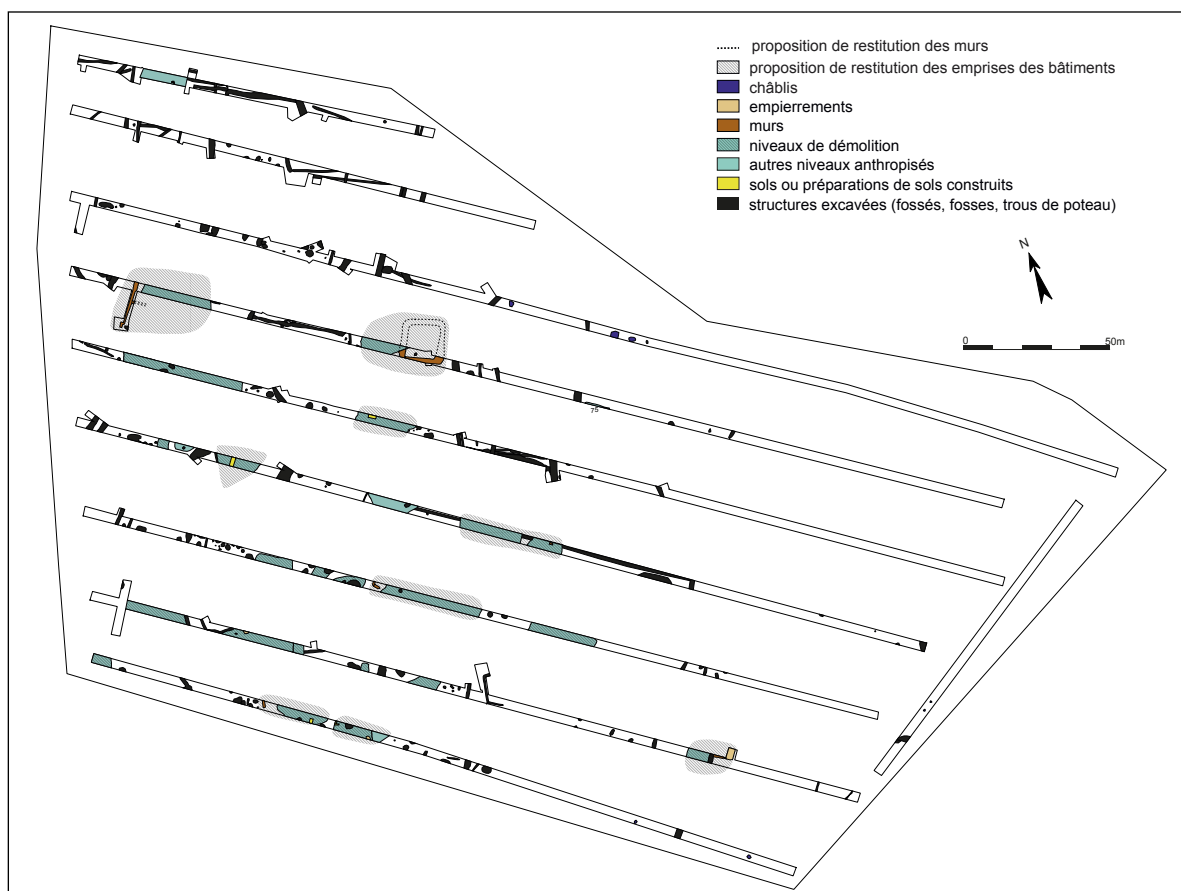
proposition de restitution des murs
proposition de restitution des emprises des bâtiments
châblis
empierrements
murs
niveaux de démolition
autres niveaux anthropisés
sols ou préparations de sols construits
structures excavées (fossés, fosses, trous de poteau)

N

0

50m

75